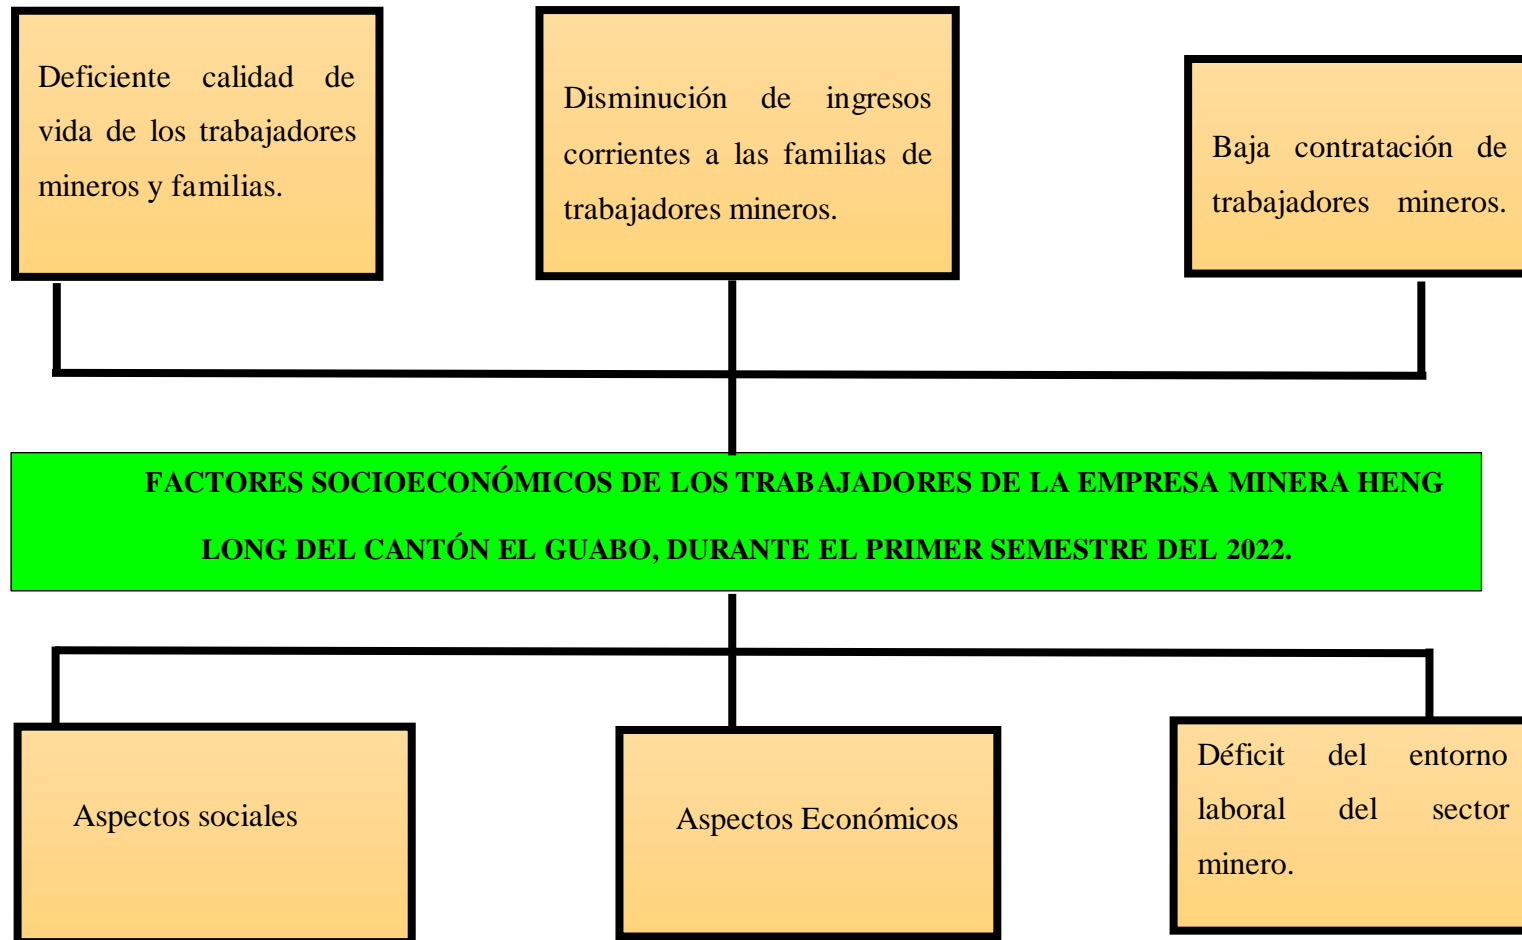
Deficiente calidad de vida de los trabajadores mineros y familias.

Disminución de ingresos corrientes a las familias de trabajadores mineros.

Baja contratación de trabajadores mineros.

FACTORES SOCIOECONÓMICOS DE LOS TRABAJADORES DE LA EMPRESA MINERA HENG LONG DEL CANTÓN EL GUABO, DURANTE EL PRIMER SEMESTRE DEL 2022.

Aspectos sociales

Aspectos Económicos

Déficit del entorno laboral del sector minero.